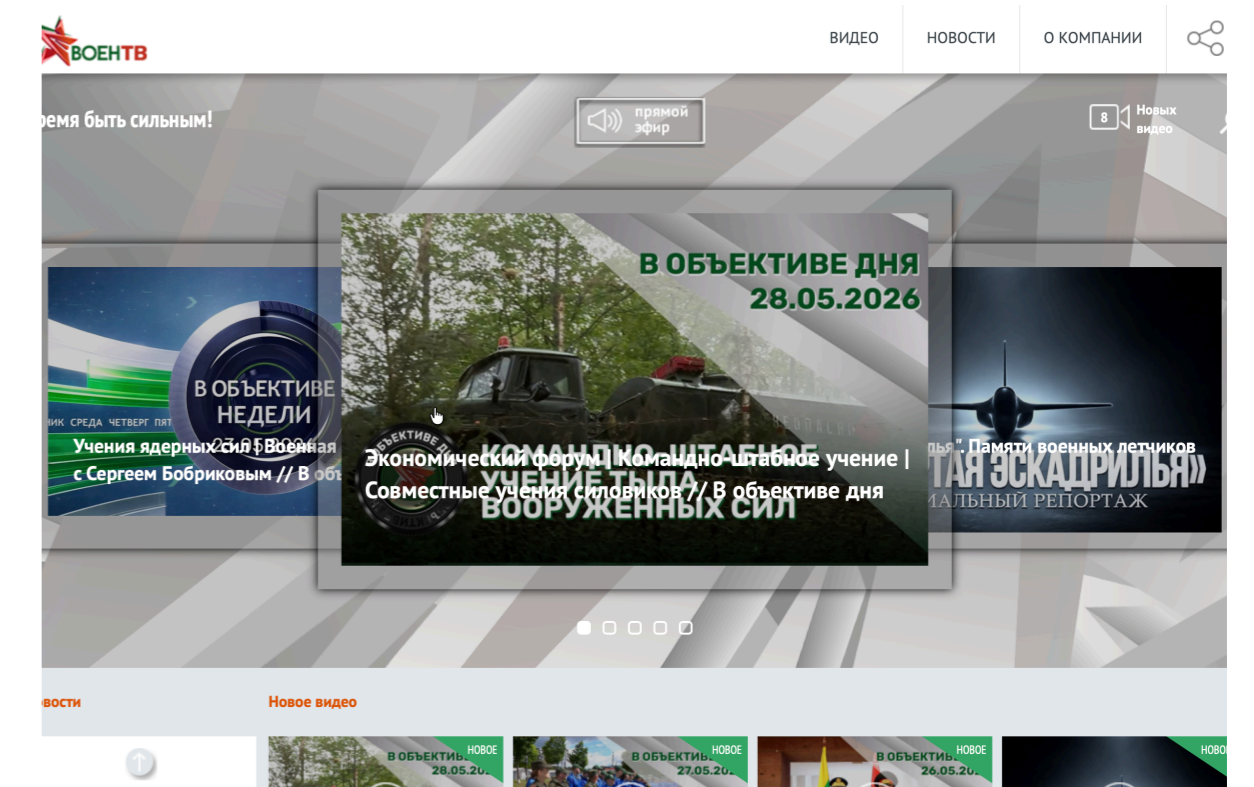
ВОЕНТВ

ВИДЕО НОВОСТИ О КОМПАНИИ

ремя быть сильным!

прямой эфир

8 Новых видео

В ОБЪЕКТИВЕ ДНЯ 28.05.2026

КОМАНДНО-ШТАБНОЕ УЧЕНИЕ ТЫЛА ВООРУЖЕННЫХ СИЛ

Экономический форум | Командно-штабное учение | Совместные учения силовиков // В объективе дня

ИК СРЕДА ЧЕТВЕРГ ПЯТ

В ОБЪЕКТИВЕ НЕДЕЛИ

Учения ядерных сил | Военная с Сергеем Бобриковым // В объ

дья". Памяти военных летчиков

ТАЯ ЭСКАДРИЛЬЯ»

АЛЬНЫЙ РЕПОРТАЖ

вости

Новое видео

В ОБЪЕКТИВ 28.05.20 НОВОЕ

В ОБЪЕКТИВ 27.05.20 НОВОЕ

В ОБЪЕКТИВ 26.05.20 НОВОЕ

НОВО